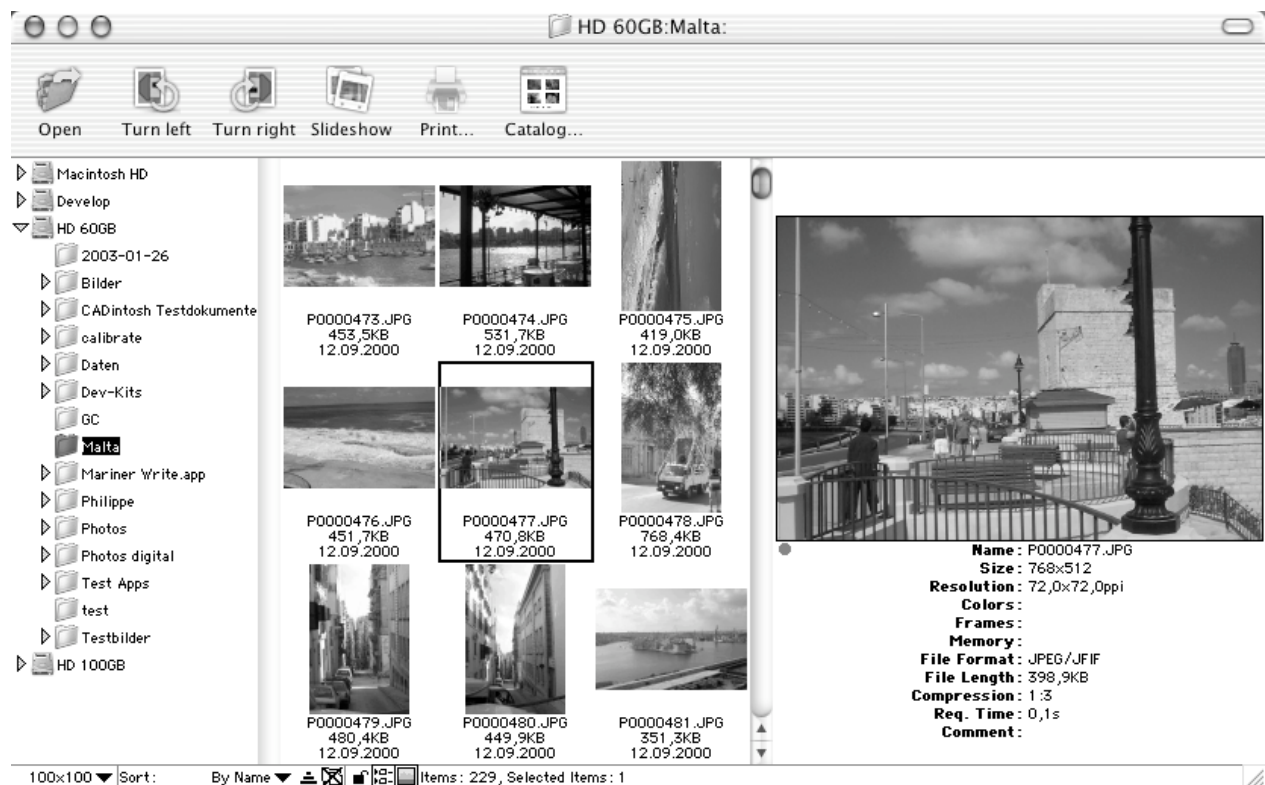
HD 60GB:Malta:

Open Turn left Turn right Slideshow Print... Catalog...

Macintosh HD
Develop
HD 60GB
2003-01-26
Bilder
CADintosh Testdokumente
calibrate
Daten
Dev-Kits
GC
Malta
Mariner Write.app
Philippe
Photos
Photos digital
Test Apps
test
Testbilder
HD 100GB

P0000473.JPG
453,5KB
12.09.2000

P0000474.JPG
531,7KB
12.09.2000

P0000475.JPG
419,0KB
12.09.2000

P0000476.JPG
451,7KB
12.09.2000

P0000477.JPG
470,8KB
12.09.2000

P0000478.JPG
768,4KB
12.09.2000

P0000479.JPG
480,4KB
12.09.2000

P0000480.JPG
449,9KB
12.09.2000

P0000481.JPG
351,3KB
12.09.2000

Name: P0000477.JPG
Size: 768x512
Resolution: 72,0x72,0ppi
Colors:
Frames:
Memory:
File Format: JPEG/JFIF
File Length: 398,9KB
Compression: 1:3
Req. Time: 0,1s
Comment:

100x100 Sort: By Name Items: 229, Selected Items: 1